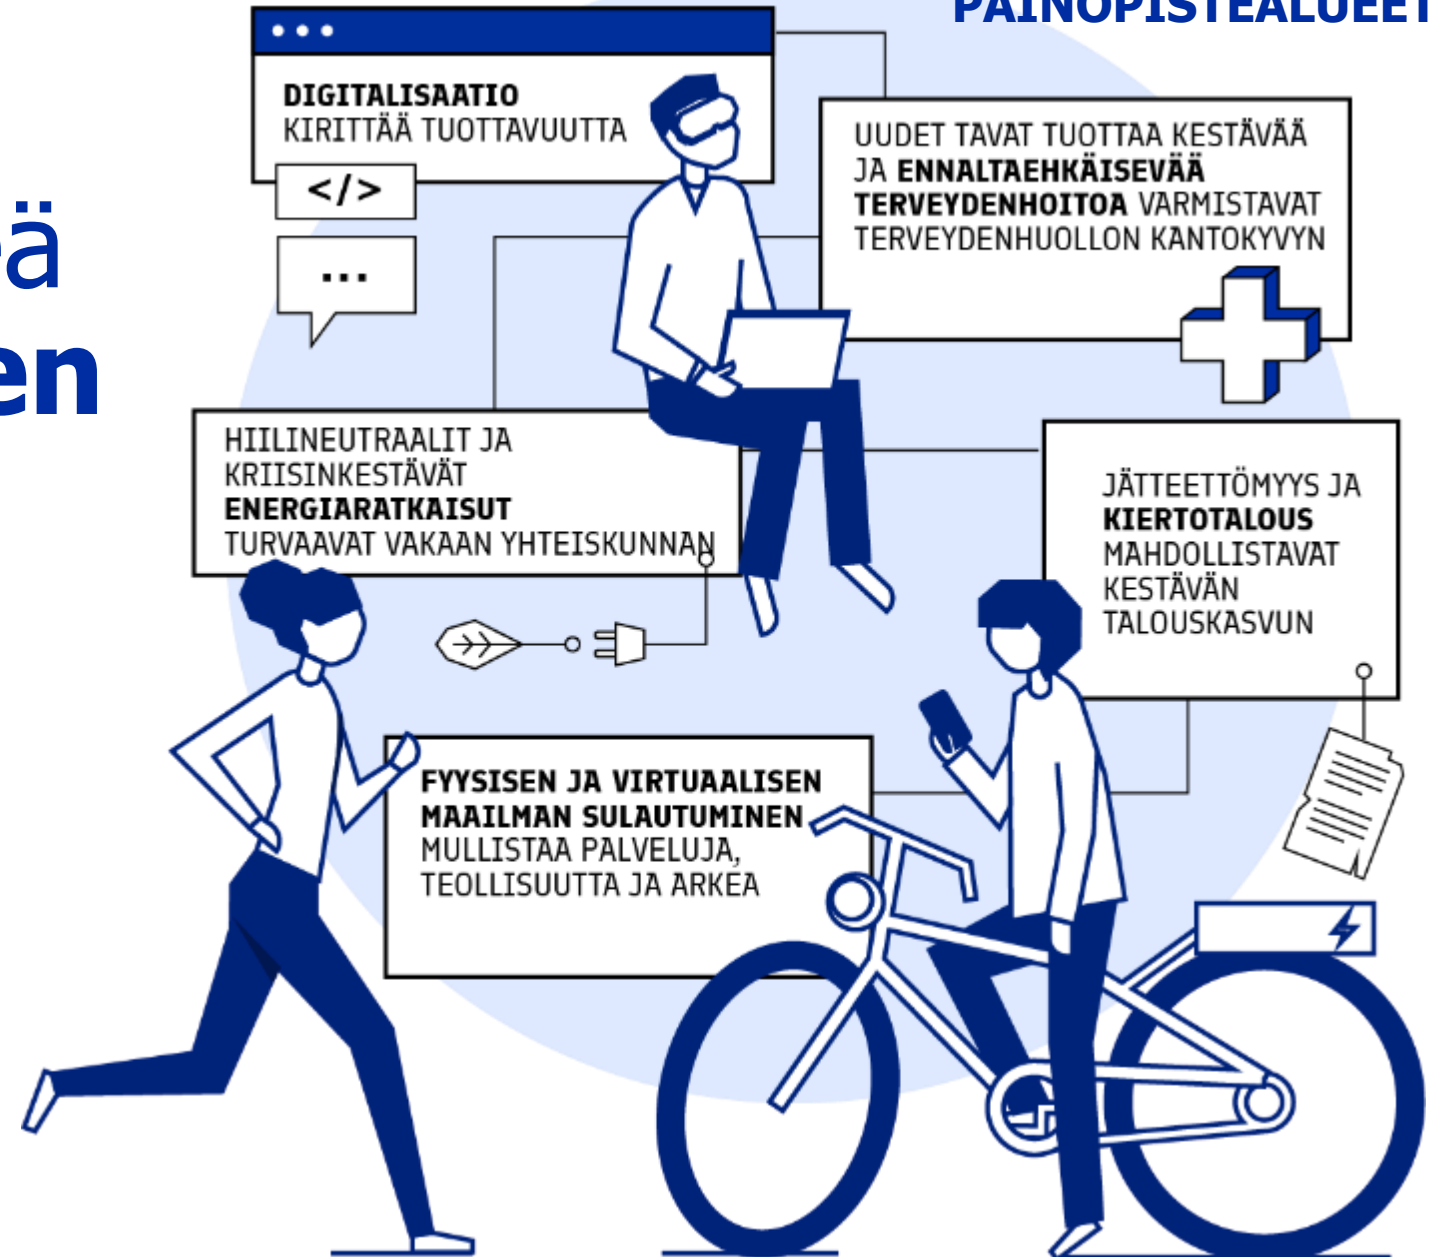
PAINOPISTEALUEET

ä
en

DIGITALISAATIO KIRITTÄÄ TUOTTAVUUTTA

</>

...

UUDET TAVAT TUOTTAA KESTÄVÄÄ JA ENNALTAEHKÄISEVÄÄ TERVEYDENHOITOA VARMISTAVAT TERVEYDENHUOLLON KANTOKYVYN

HIILINEUTRAALIT JA KRIISINKESTÄVÄT ENERGIARATKAISUT TURVAAVAT VAKAAN YHTEISKUNNAN

JÄTTEETTÖMYYS JA KIERTOTALOUS MAHDOLLISTAVAT KESTÄVÄN TALOUSKASVUN

FYYSISEN JA VIRTUAALISEN MAAILMAN SULAUTUMINEN MULLISTAA PALVELUJA, TEOLLISUUTTA JA ARKEA